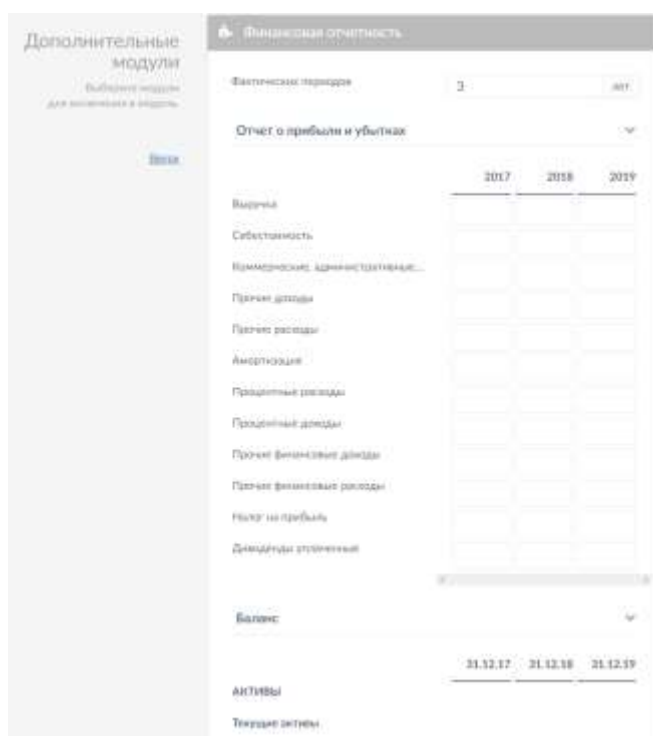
Дополнительные модули

Выберите модули для включения в модель

Назад

Финансовая отчетность

Фактических периодов 3 лет

Отчет о прибылях и убытках

| | 2017 | 2018 | 2019 |
|---|---|---|---|
| Выручка | | | |
| Себестоимость | | | |
| Коммерческие, административные... | | | |
| Прочие доходы | | | |
| Прочие расходы | | | |
| Амортизация | | | |
| Процентные расходы | | | |
| Процентные доходы | | | |
| Прочие финансовые доходы | | | |
| Прочие финансовые расходы | | | |
| Налог на прибыль | | | |
| Дивиденды уплаченные | | | |

Баланс

| | 31.12.17 | 31.12.18 | 31.12.19 |
|---|---|---|---|

АКТИВЫ

Текущие активы